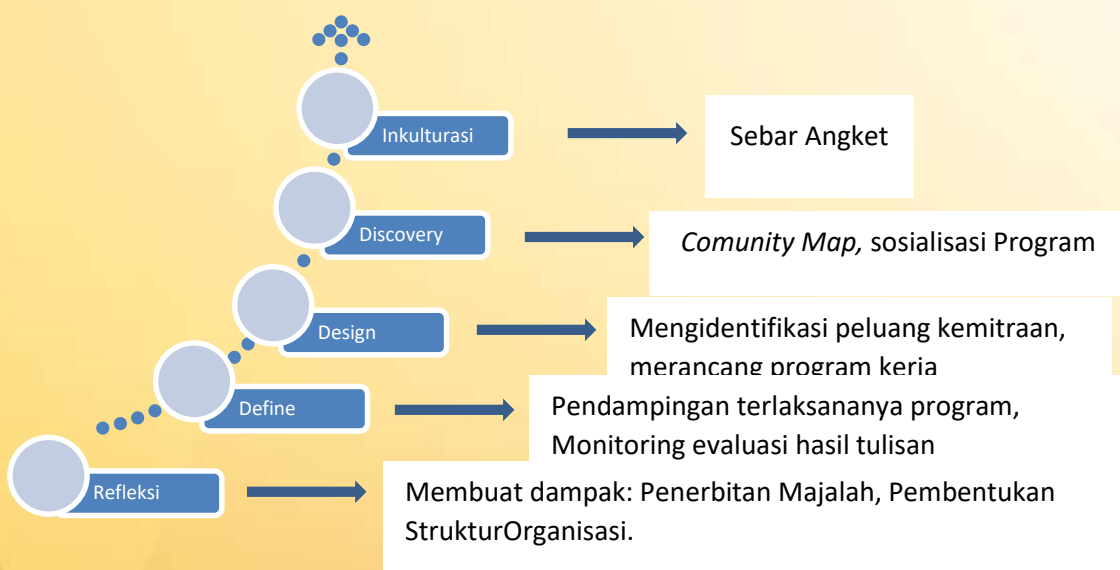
Inkulturasi

Sebar Angket

Discovery

*Comunity Map,* sosialisasi Program

Design

Mengidentifikasi peluang kemitraan, merancang program kerja

Define

Pendampingan terlaksananya program, Monitoring evaluasi hasil tulisan

Refleksi

Membuat dampak: Penerbitan Majalah, Pembentukan StrukturOrganisasi.